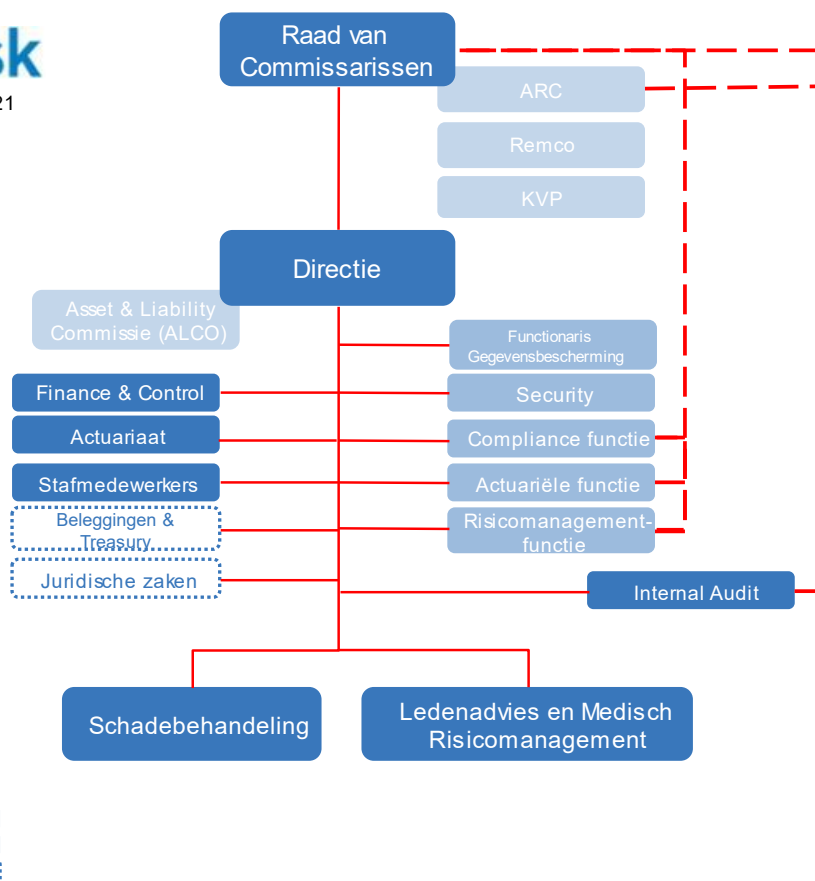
sk

21

Raad van Commissarissen

ARC

Remco

KVP

Directie

Asset & Liability Commissie (ALCO)

Functionaris Gegevensbescherming

Finance & Control

Security

Actuariaat

Compliance functie

Stafmedewerkers

Actuariële functie

Beleggingen & Treasury

Risicomanagementfunctie

Juridische zaken

Internal Audit

Schadebehandeling

Ledenadvies en Medisch Risicomanagement